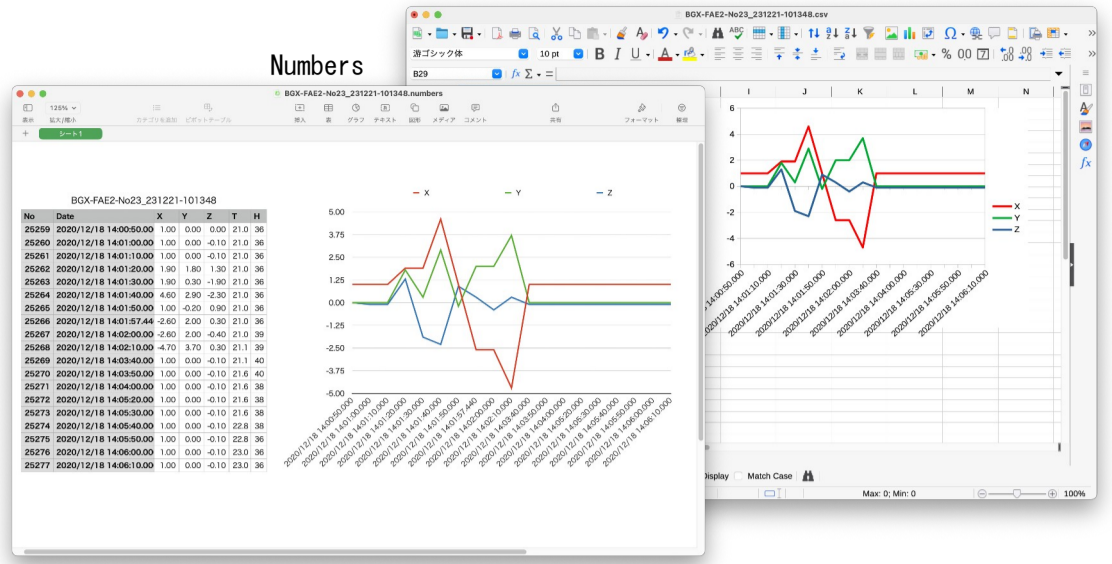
BGX-FAE2-No23_231221-101348.csv

游ゴシック体　10 pt

B29　fx Σ =

I　J　K　L　M　N

6
4
2
0
-2
-4
-6

X
Y
Z

2020/12/18 14:00:50.000
2020/12/18 14:01:10.000
2020/12/18 14:01:30.000
2020/12/18 14:01:50.000
2020/12/18 14:02:00.000
2020/12/18 14:03:40.000
2020/12/18 14:04:00.000
2020/12/18 14:05:30.000
2020/12/18 14:05:50.000
2020/12/18 14:06:10.000

Display　Match Case

Max: 0; Min: 0　100%

Numbers

BGX-FAE2-No23_231221-101348.numbers

125%
表示　拡大/縮小　カテゴリを追加　ピボットテーブル　挿入　表　グラフ　テキスト　図形　メディア　コメント　共有　フォーマット　整理

シート1

BGX-FAE2-No23_231221-101348

| No | Date | X | Y | Z | T | H |
|---|---|---|---|---|---|---|
| 25259 | 2020/12/18 14:00:50.000 | 1.00 | 0.00 | 0.00 | 21.0 | 36 |
| 25260 | 2020/12/18 14:01:00.000 | 1.00 | 0.00 | -0.10 | 21.0 | 36 |
| 25261 | 2020/12/18 14:01:10.000 | 1.00 | 0.00 | -0.10 | 21.0 | 36 |
| 25262 | 2020/12/18 14:01:20.000 | 1.90 | 1.80 | 1.30 | 21.0 | 36 |
| 25263 | 2020/12/18 14:01:30.000 | 1.90 | 0.30 | -1.90 | 21.0 | 36 |
| 25264 | 2020/12/18 14:01:40.000 | 4.60 | 2.90 | -2.30 | 21.0 | 36 |
| 25265 | 2020/12/18 14:01:50.000 | 1.00 | -0.20 | 0.90 | 21.0 | 36 |
| 25266 | 2020/12/18 14:01:57.440 | -2.60 | 2.00 | 0.30 | 21.0 | 36 |
| 25267 | 2020/12/18 14:02:00.000 | -2.60 | 2.00 | -0.40 | 21.0 | 39 |
| 25268 | 2020/12/18 14:02:10.000 | -4.70 | 3.70 | 0.30 | 21.1 | 39 |
| 25269 | 2020/12/18 14:03:40.000 | 1.00 | 0.00 | -0.10 | 21.1 | 40 |
| 25270 | 2020/12/18 14:03:50.000 | 1.00 | 0.00 | -0.10 | 21.6 | 40 |
| 25271 | 2020/12/18 14:04:00.000 | 1.00 | 0.00 | -0.10 | 21.6 | 38 |
| 25272 | 2020/12/18 14:05:20.000 | 1.00 | 0.00 | -0.10 | 21.6 | 38 |
| 25273 | 2020/12/18 14:05:30.000 | 1.00 | 0.00 | -0.10 | 21.6 | 38 |
| 25274 | 2020/12/18 14:05:40.000 | 1.00 | 0.00 | -0.10 | 22.8 | 38 |
| 25275 | 2020/12/18 14:05:50.000 | 1.00 | 0.00 | -0.10 | 22.8 | 36 |
| 25276 | 2020/12/18 14:06:00.000 | 1.00 | 0.00 | -0.10 | 23.0 | 36 |
| 25277 | 2020/12/18 14:06:10.000 | 1.00 | 0.00 | -0.10 | 23.0 | 36 |

X　Y　Z

5.00
3.75
2.50
1.25
0.00
-1.25
-2.50
-3.75
-5.00

2020/12/18 14:00:50.000
2020/12/18 14:01:00.000
2020/12/18 14:01:10.000
2020/12/18 14:01:20.000
2020/12/18 14:01:30.000
2020/12/18 14:01:40.000
2020/12/18 14:01:50.000
2020/12/18 14:01:57.440
2020/12/18 14:02:00.000
2020/12/18 14:02:10.000
2020/12/18 14:03:40.000
2020/12/18 14:03:50.000
2020/12/18 14:04:00.000
2020/12/18 14:05:20.000
2020/12/18 14:05:30.000
2020/12/18 14:05:40.000
2020/12/18 14:05:50.000
2020/12/18 14:06:00.000
2020/12/18 14:06:10.000